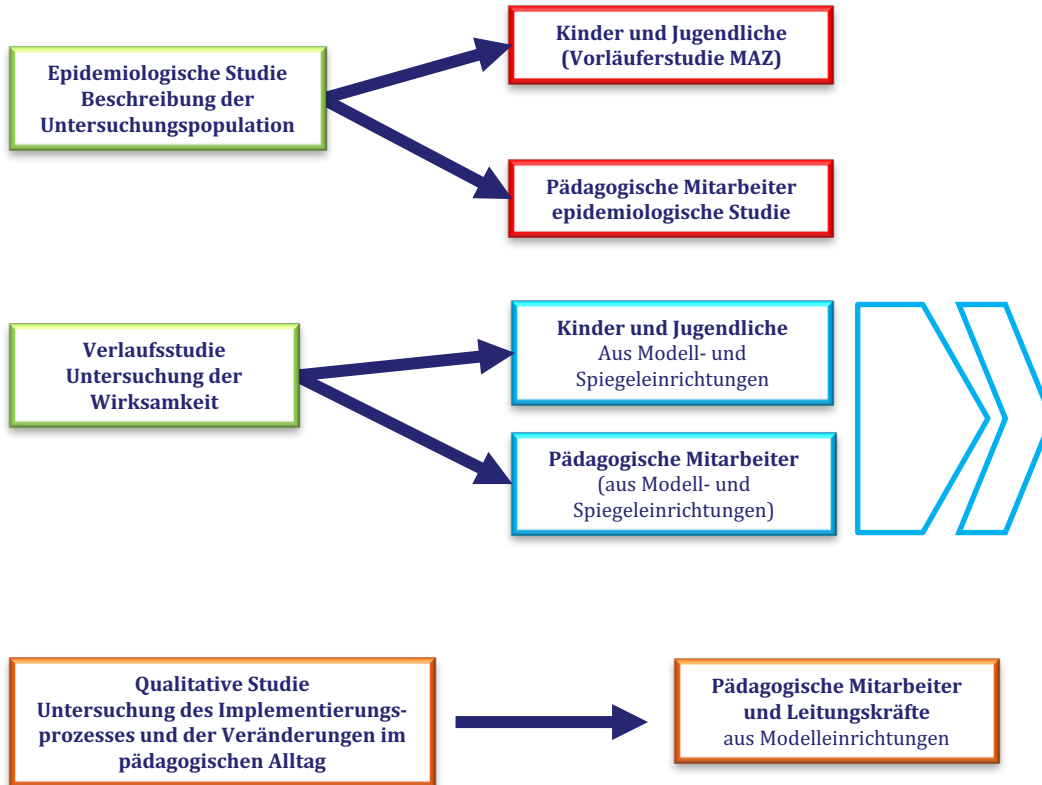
Epidemiologische Studie
Beschreibung der
Untersuchungspopulation

Kinder und Jugendliche
(Vorläuferstudie MAZ)

Pädagogische Mitarbeiter
epidemiologische Studie

Verlaufsstudie
Untersuchung der
Wirksamkeit

Kinder und Jugendliche
Aus Modell- und
Spiegeleinrichtungen

Pädagogische Mitarbeiter
(aus Modell- und
Spiegeleinrichtungen)

Qualitative Studie
Untersuchung des Implementierungsprozesses und der Veränderungen im pädagogischen Alltag

Pädagogische Mitarbeiter
und Leitungskräfte
aus Modelleinrichtungen